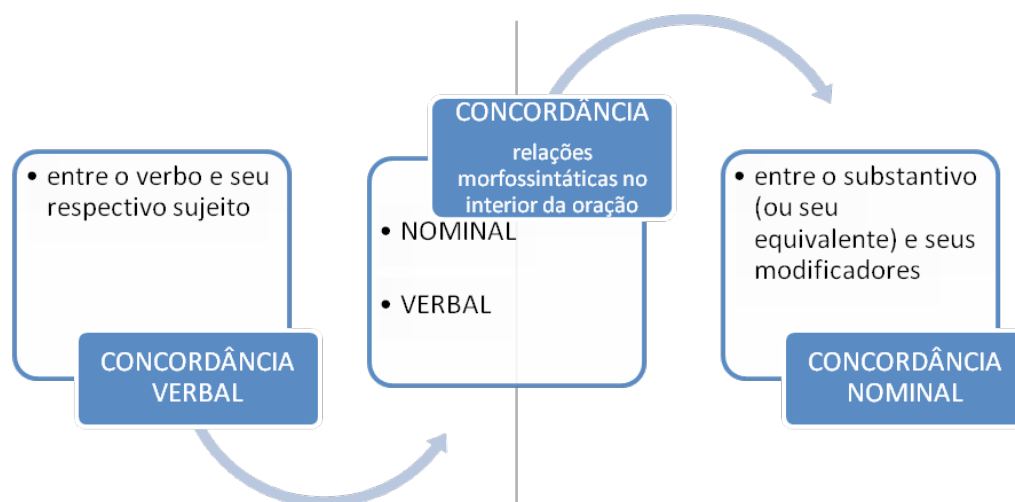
• entre o verbo e seu respectivo sujeito

CONCORDÂNCIA VERBAL

CONCORDÂNCIA

relações morfossintáticas no interior da oração

• NOMINAL

• VERBAL

• entre o substantivo (ou seu equivalente) e seus modificadores

CONCORDÂNCIA NOMINAL